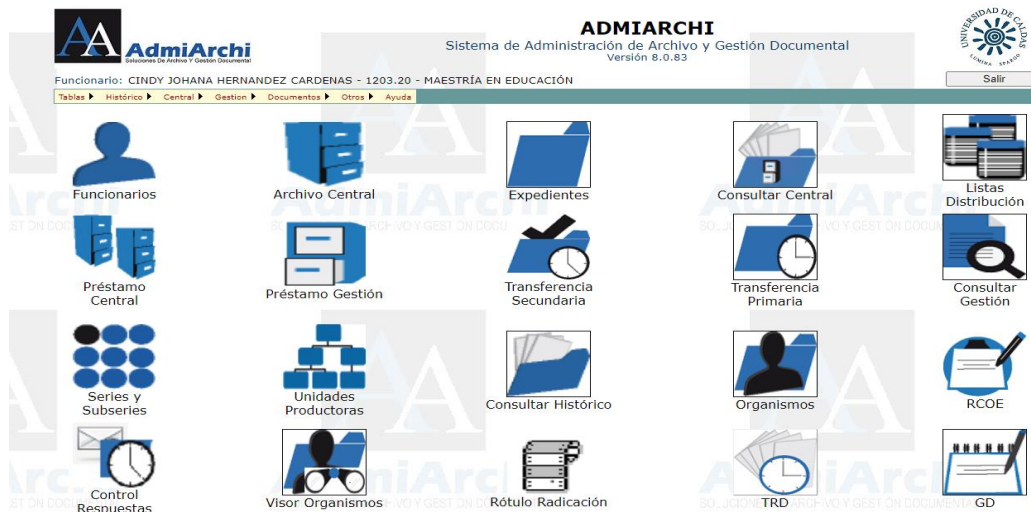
AA AdmiArchi
Soluciones De Archivo Y Gestión Documental

ADMIARCHI
Sistema de Administración de Archivo y Gestión Documental
Versión 8.0.83

UNIVERSIDAD DE CALDAS
LUMINA SPARGO

Funcionario: CINDY JOHANA HERNANDEZ CARDENAS - 1203.20 - MAESTRÍA EN EDUCACIÓN

Salir

Tablas ▶ Histórico ▶ Central ▶ Gestion ▶ Documentos ▶ Otros ▶ Ayuda

Funcionarios
Archivo Central
Expedientes
Consultar Central
Listas Distribución

Préstamo Central
Préstamo Gestión
Transferencia Secundaria
Transferencia Primaria
Consultar Gestión

Series y Subseries
Unidades Productoras
Consultar Histórico
Organismos
RCOE

Control Respuestas
Visor Organismos
Rótulo Radicación
TRD
GD